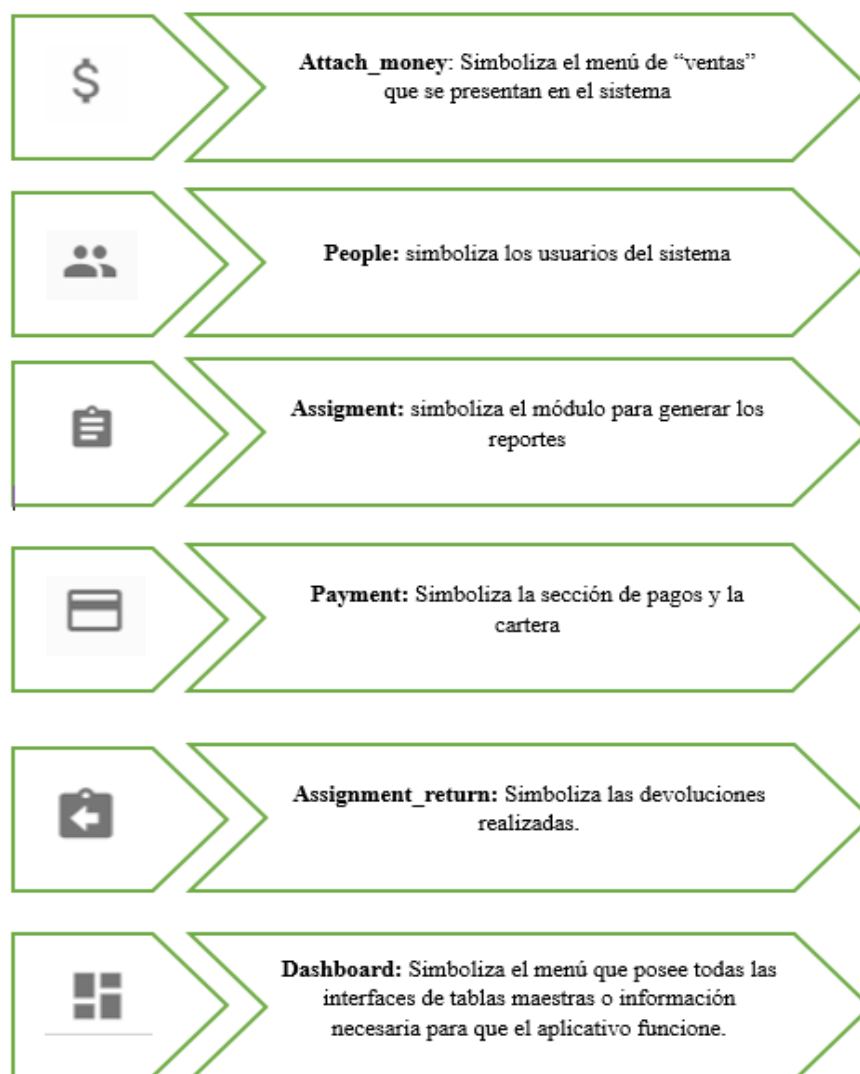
$

**Attach_money**: Simboliza el menú de “ventas” que se presentan en el sistema

**People:** simboliza los usuarios del sistema

**Assigment:** simboliza el módulo para generar los reportes

**Payment:** Simboliza la sección de pagos y la cartera

**Assignment_return:** Simboliza las devoluciones realizadas.

**Dashboard:** Simboliza el menú que posee todas las interfaces de tablas maestras o información necesaria para que el aplicativo funcione.